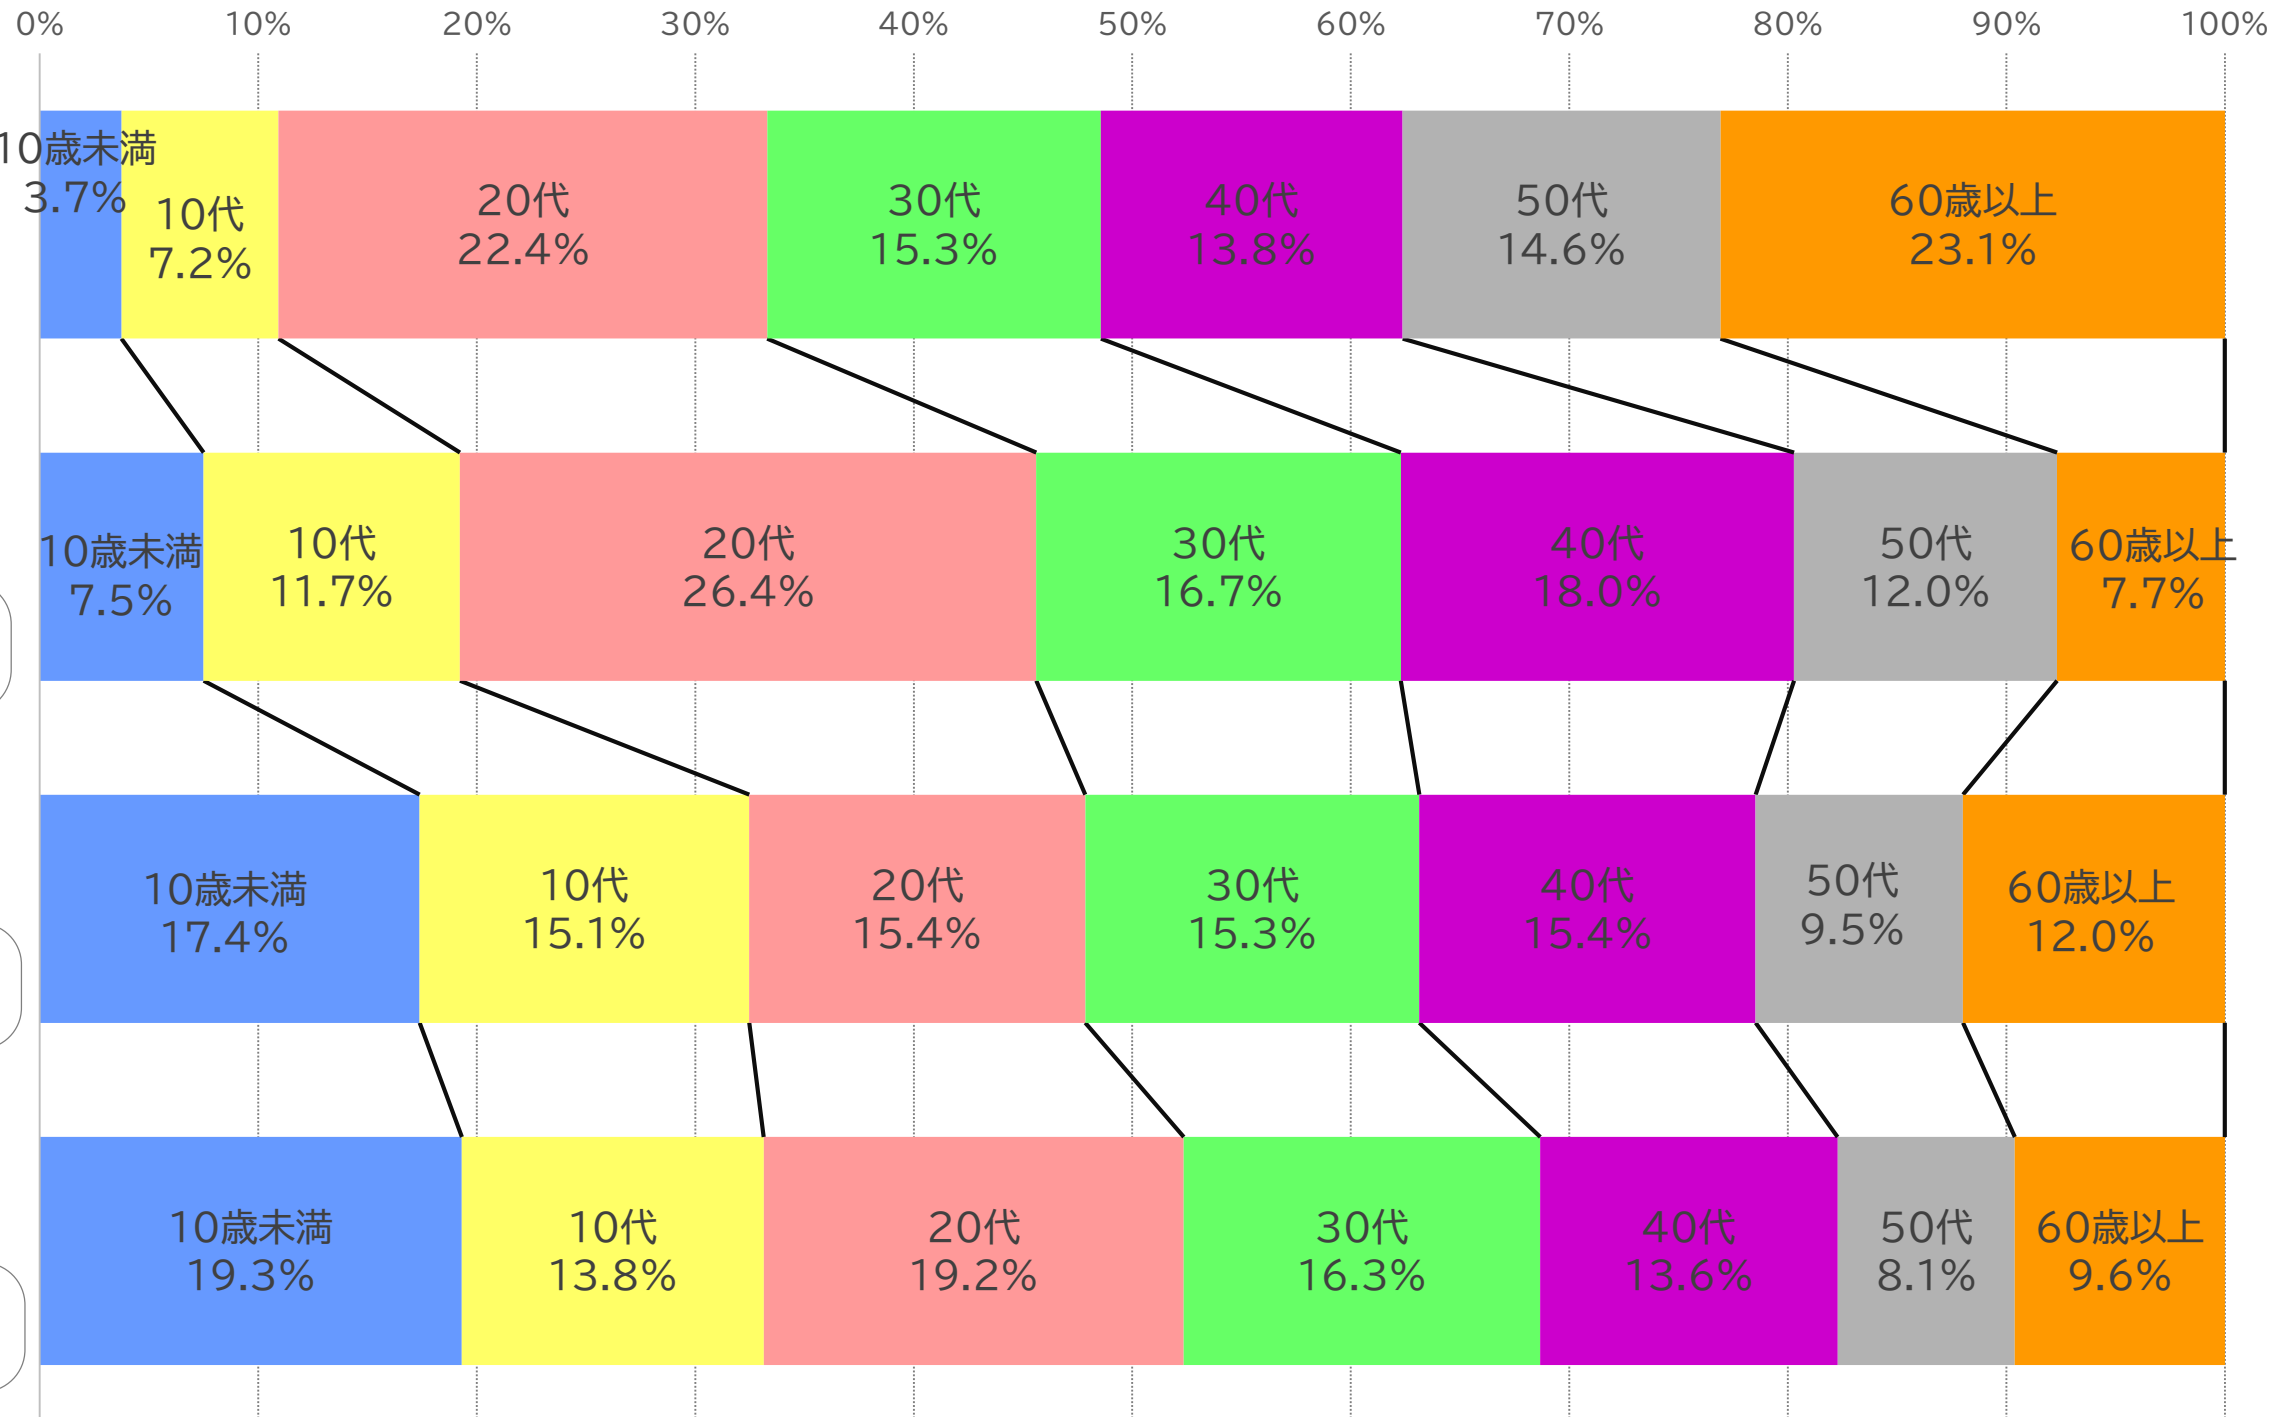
0% 10% 20% 30% 40% 50% 60% 70% 80% 90% 100%

10歳未満 3.7%
10代 7.2%
20代 22.4%
30代 15.3%
40代 13.8%
50代 14.6%
60歳以上 23.1%

10歳未満 7.5%
10代 11.7%
20代 26.4%
30代 16.7%
40代 18.0%
50代 12.0%
60歳以上 7.7%

10歳未満 17.4%
10代 15.1%
20代 15.4%
30代 15.3%
40代 15.4%
50代 9.5%
60歳以上 12.0%

10歳未満 19.3%
10代 13.8%
20代 19.2%
30代 16.3%
40代 13.6%
50代 8.1%
60歳以上 9.6%